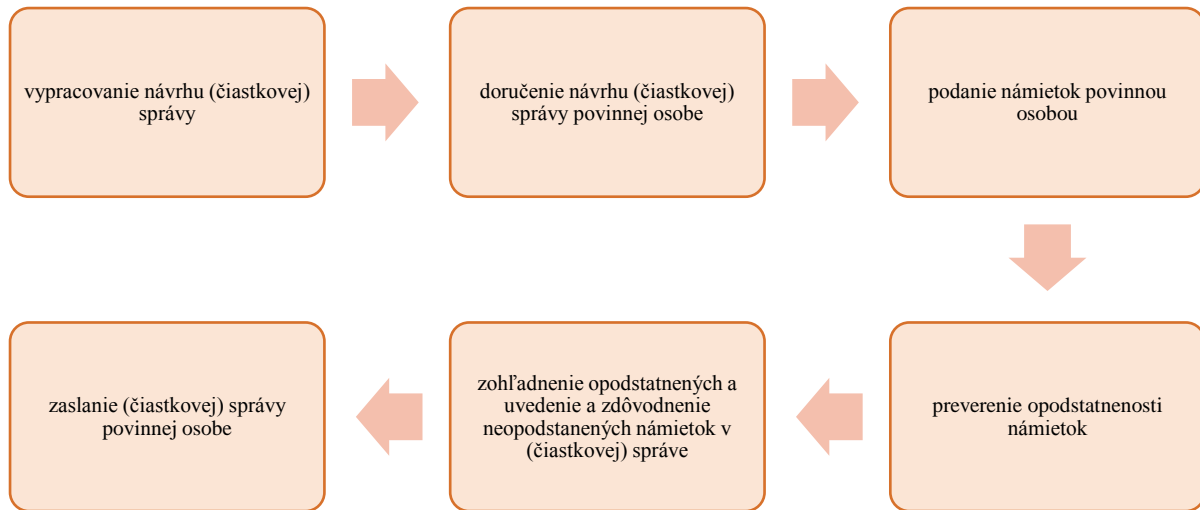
vypracovanie návrhu (čiastkovej) správy

doručenie návrhu (čiastkovej) správy povinnej osobe

podanie námietok povinnou osobou

preverenie opodstatnenosti námietok

zohľadnenie opodstatnených a uvedenie a zdôvodnenie neopodstanených námietok v (čiastkovej) správe

zaslanie (čiastkovej) správy povinnej osobe